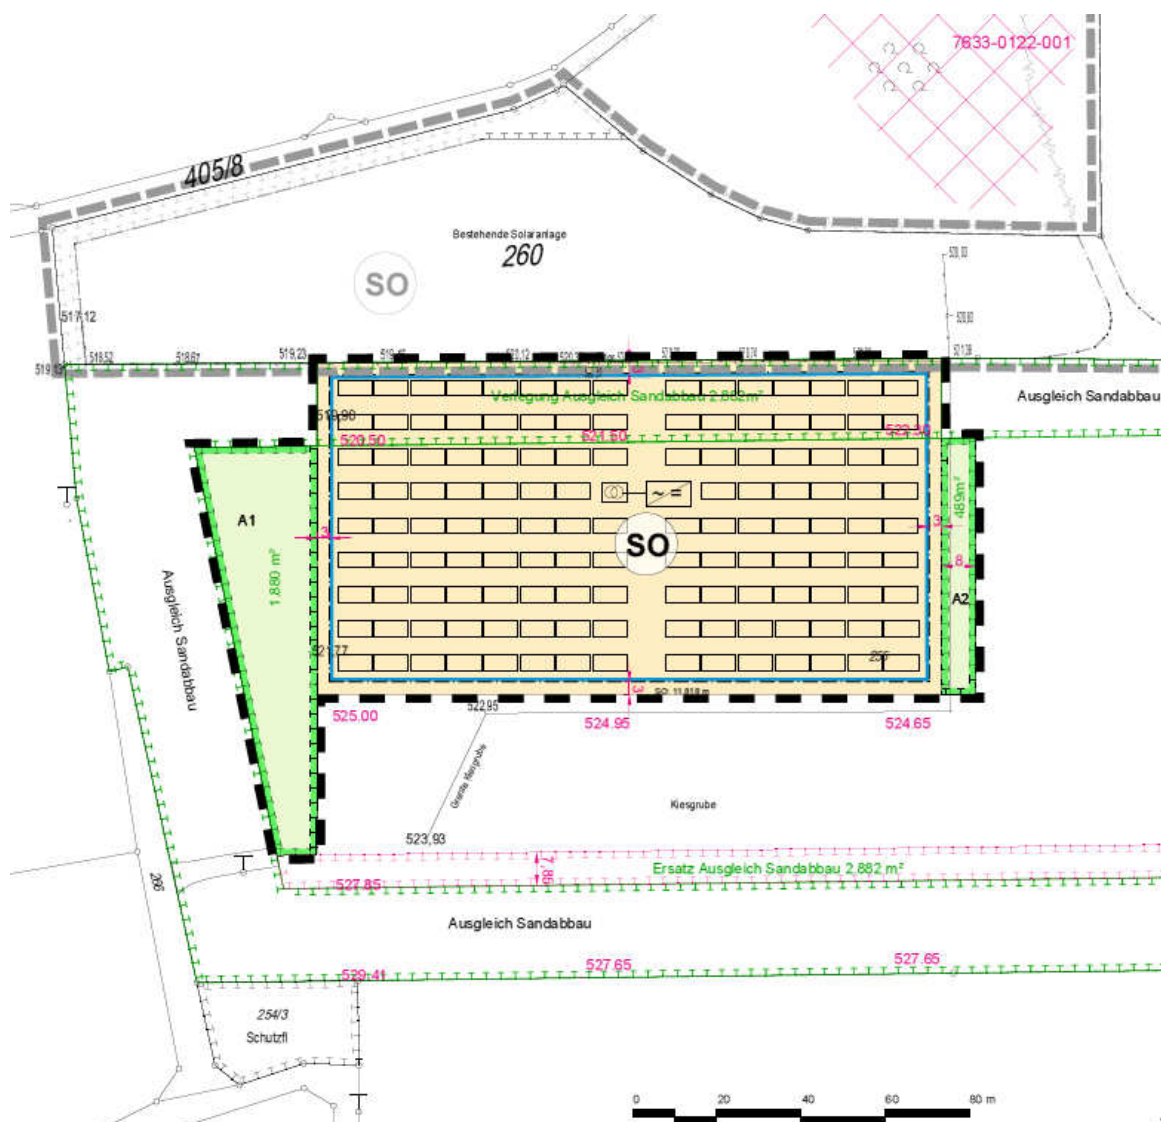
7633-0122-001

405/8

Bestehende Solaranlage
260

SO

517,12
519,83
518,52
518,67
519,23
519,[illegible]
520,12
520,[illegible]
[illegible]
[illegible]
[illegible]
521,28
520,60
520,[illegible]

Verlegung Ausgleich Sandabbau 2.882m²

Ausgleich Sandabbau

519,90
520.50
521.50
522.30

3

A1
1.880 m²

Ausgleich Sandabbau

SO

3
489m²
8
A2

521,77
205

3
SO: 11.818 m

525.00
522,95
524.95
524.65

Grenze Kiesgrube

Kiesgrube

523,93

7.85
Ersatz Ausgleich Sandabbau 2.882 m²
527.85

266

Ausgleich Sandabbau

529.41
527.65
527.65

254/3
Schutzfl

0
20
40
60
80 m